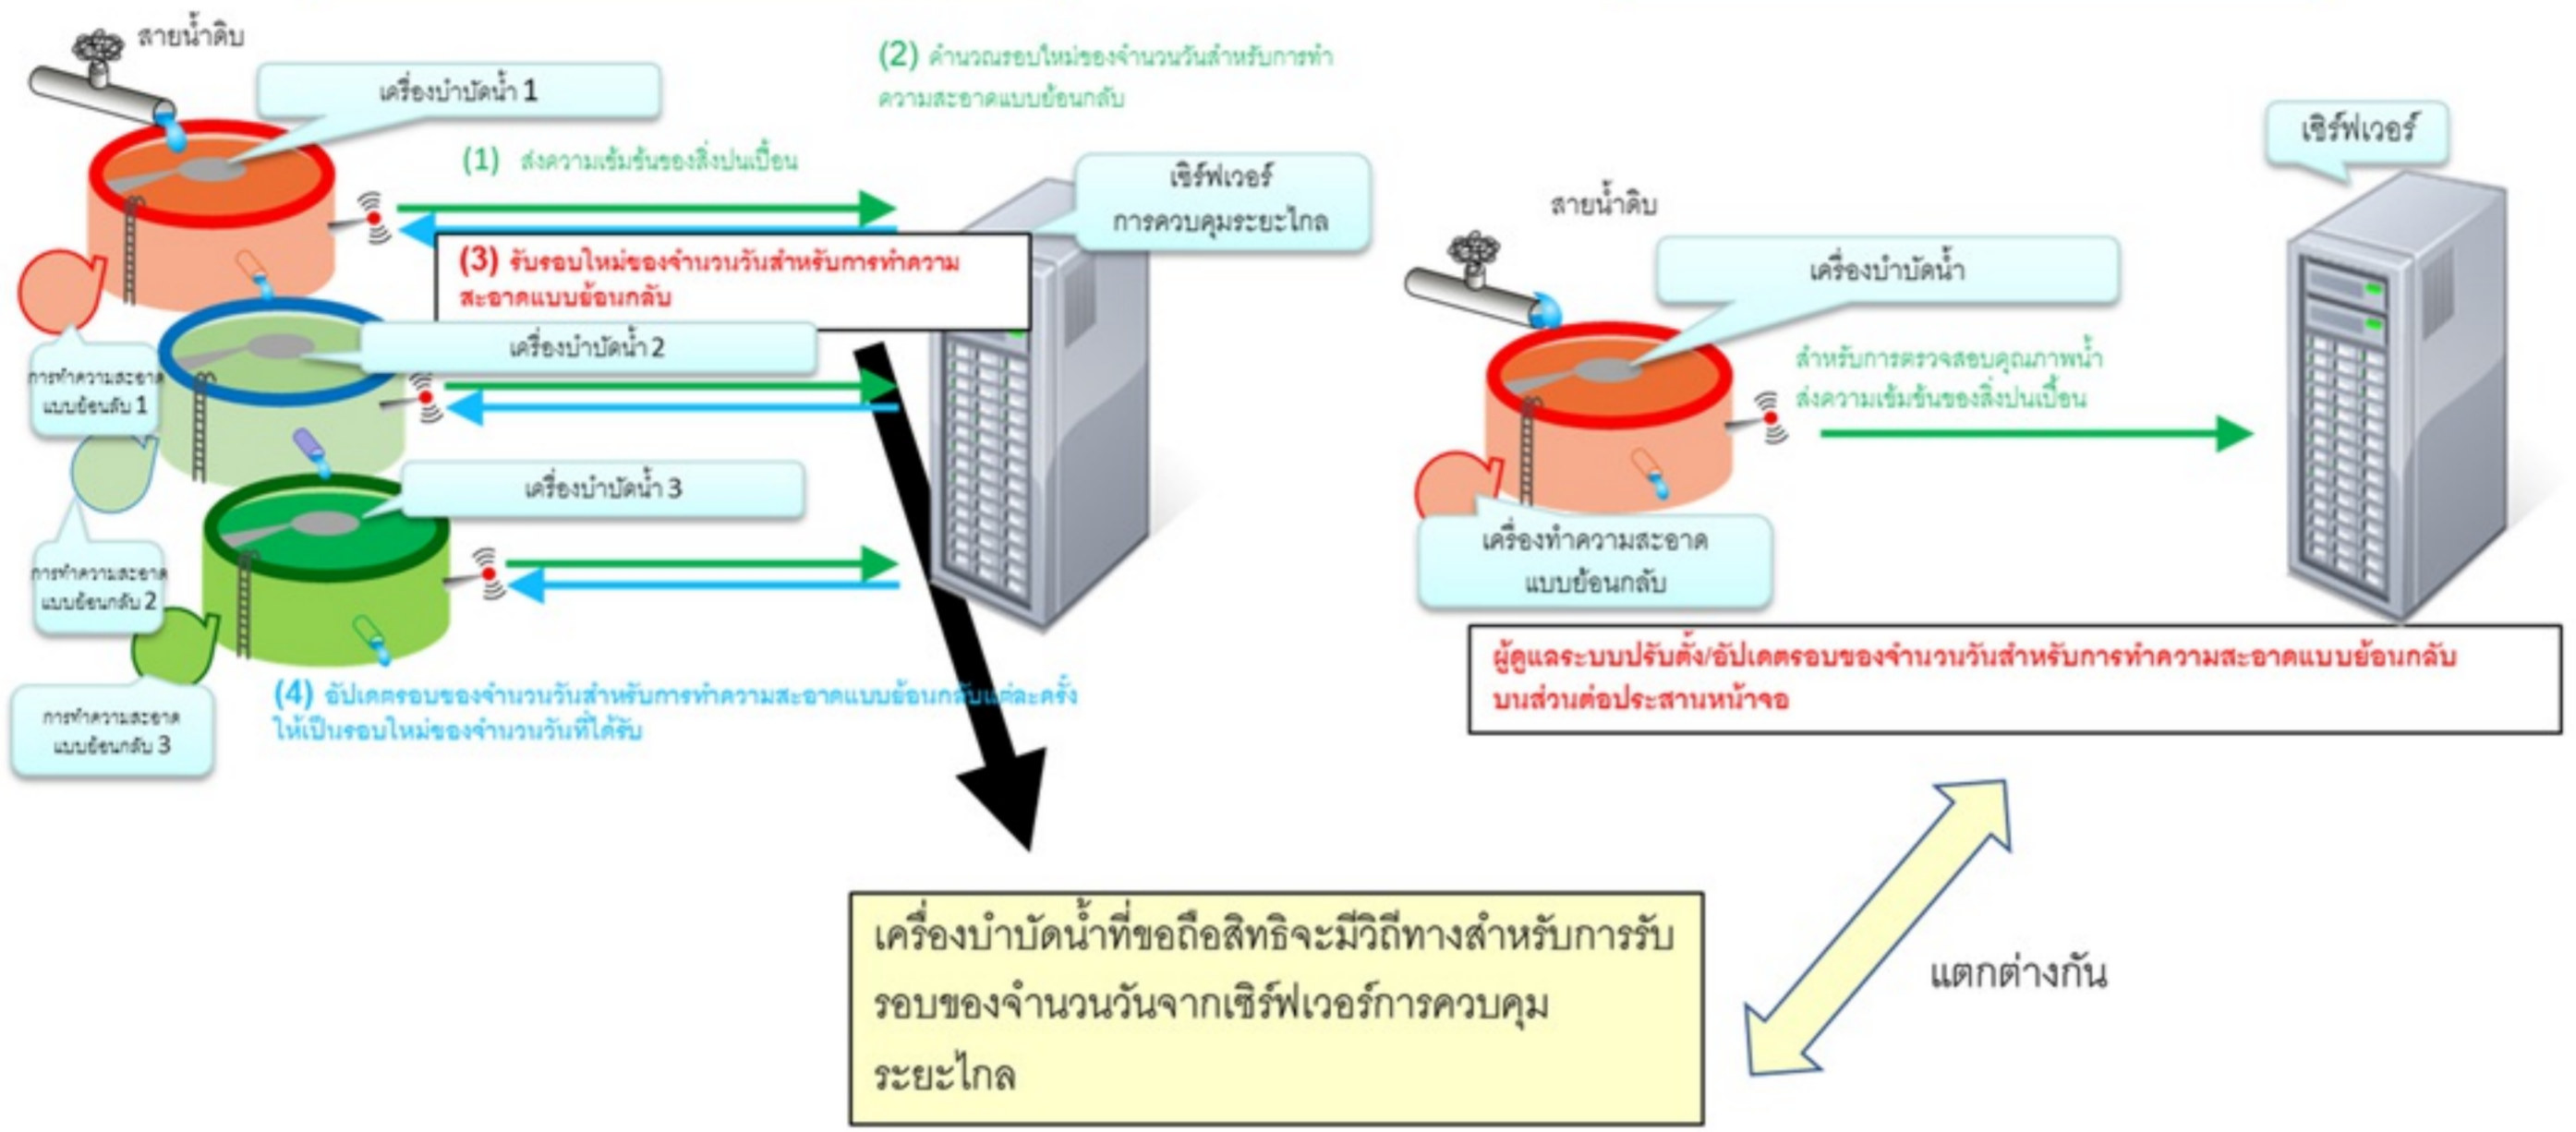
สายน้ำดิบ

เครื่องบำบัดน้ำ 1

(2) คำนวณรอบใหม่ของจำนวนวันสำหรับการทำความสะอาดแบบย้อนกลับ

(1) ส่งความเข้มข้นของสิ่งปนเปื้อน

เซิร์ฟเวอร์การควบคุมระยะไกล

(3) รับรอบใหม่ของจำนวนวันสำหรับการทำความสะอาดแบบย้อนกลับ

เครื่องบำบัดน้ำ 2

การทำความสะอาดแบบย้อนกลับ 1

เครื่องบำบัดน้ำ 3

การทำความสะอาดแบบย้อนกลับ 2

การทำความสะอาดแบบย้อนกลับ 3

(4) อัปเดตรอบของจำนวนวันสำหรับการทำความสะอาดแบบย้อนกลับแต่ละครั้งให้เป็นรอบใหม่ของจำนวนวันที่ได้รับ

เซิร์ฟเวอร์

สายน้ำดิบ

เครื่องบำบัดน้ำ

สำหรับการตรวจสอบคุณภาพน้ำ ส่งความเข้มข้นของสิ่งปนเปื้อน

เครื่องทำความสะอาดแบบย้อนกลับ

ผู้ดูแลระบบปรับตั้ง/อัปเดตรอบของจำนวนวันสำหรับการทำความสะอาดแบบย้อนกลับบนส่วนต่อประสานหน้าจอ

เครื่องบำบัดน้ำที่ขอถือสิทธิจะมีวิถีทางสำหรับการรับรอบของจำนวนวันจากเซิร์ฟเวอร์การควบคุมระยะไกล

แตกต่างกัน